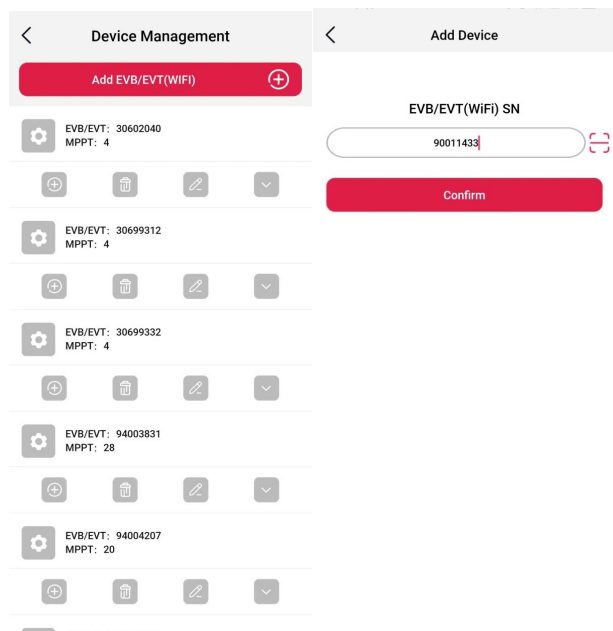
Device Management

Add EVB/EVT(WIFI)

EVB/EVT: 30602040
MPPT: 4

EVB/EVT: 30699312
MPPT: 4

EVB/EVT: 30699332
MPPT: 4

EVB/EVT: 94003831
MPPT: 28

EVB/EVT: 94004207
MPPT: 20

Add Device

EVB/EVT(WiFi) SN

90011433

Confirm